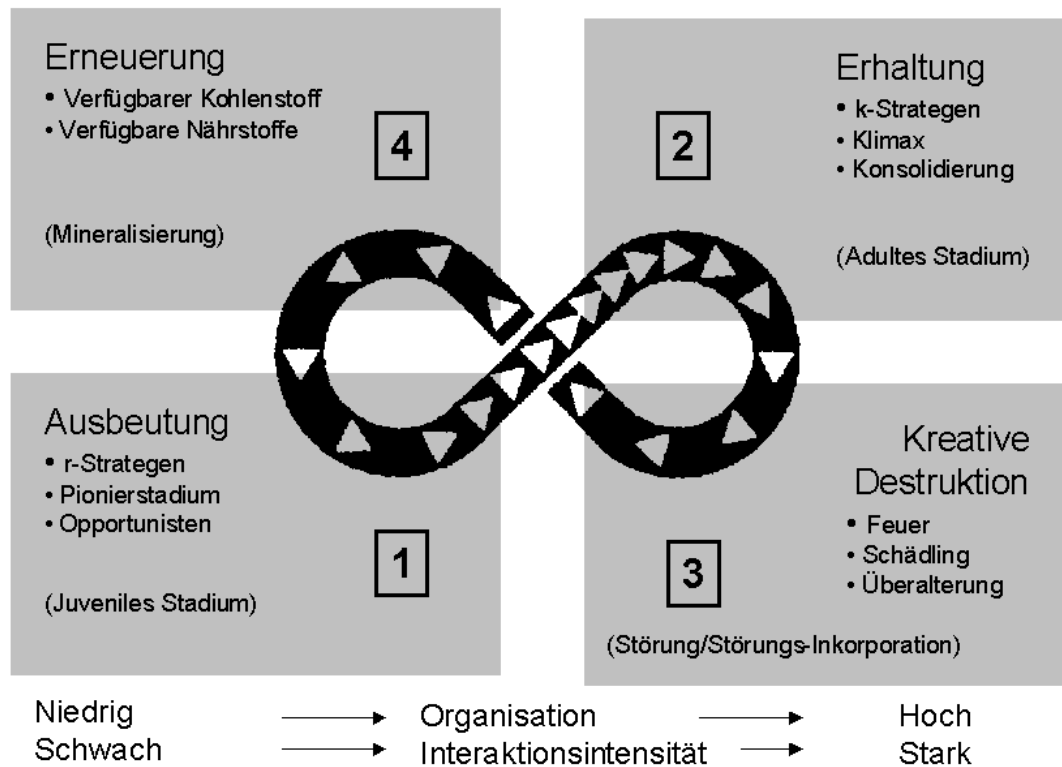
Erneuerung
• Verfügbarer Kohlenstoff
• Verfügbare Nährstoffe

4

(Mineralisierung)

Erhaltung
• k-Strategen
• Klimax
• Konsolidierung

2

(Adultes Stadium)

Ausbeutung
• r-Strategen
• Pionierstadium
• Opportunisten

1

(Juveniles Stadium)

Kreative Destruktion
• Feuer
• Schädling
• Überalterung

3

(Störung/Störungs-Inkorporation)

Niedrig → Organisation → Hoch
Schwach → Interaktionsintensität → Stark